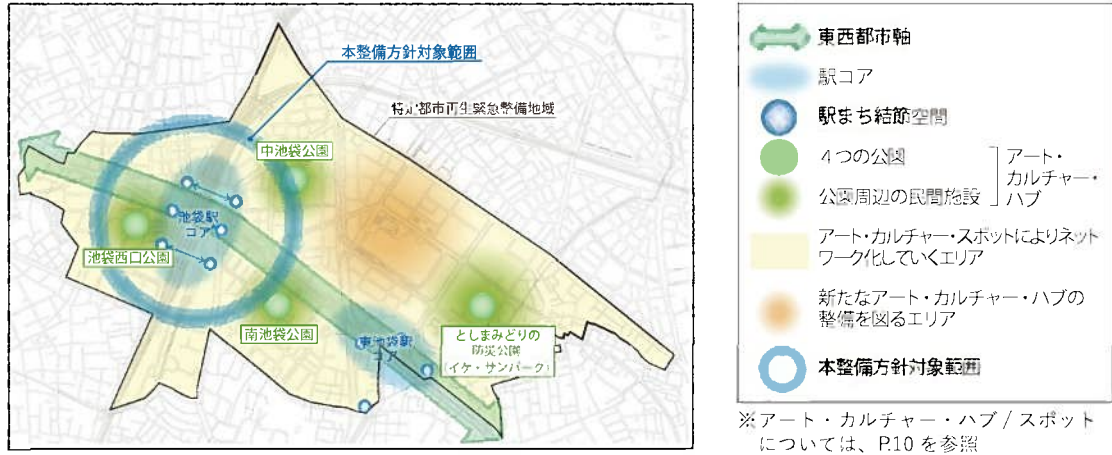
本整備方針対象範囲

特定都市再生緊急整備地域

中池袋公園

池袋駅コア

池袋西口公園

南池袋公園

東池袋駅コア

としまみどりの防災公園（イケ・サンパーク）

東西都市軸

駅コア

駅まち結節空間

４つの公園

公園周辺の民間施設

アート・カルチャー・ハブ

アート・カルチャー・スポットによりネットワーク化していくエリア

新たなアート・カルチャー・ハブの整備を図るエリア

本整備方針対象範囲

※アート・カルチャー・ハブ / スポットについては、P.10 を参照